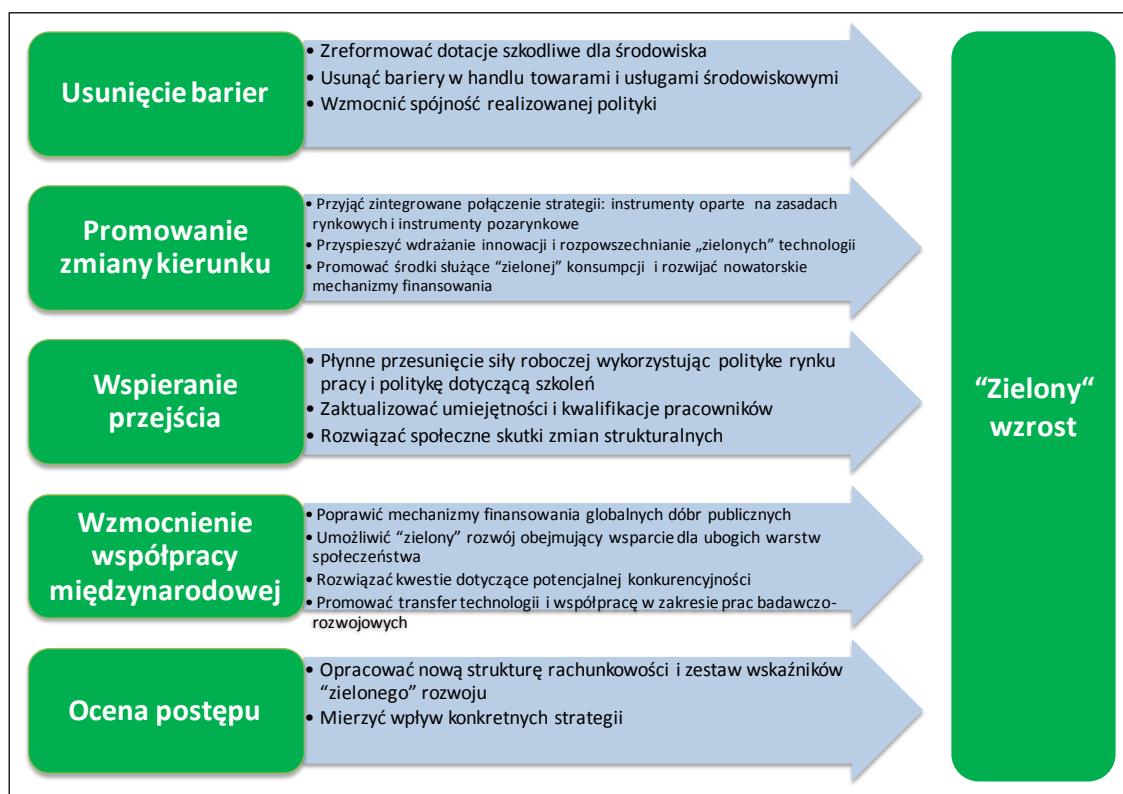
Usunięcie barier

• Zreformować dotacje szkodliwe dla środowiska
• Usunąć bariery w handlu towarami i usługami środowiskowymi
• Wzmocnić spójność realizowanej polityki

Promowanie zmiany kierunku

• Przyjąć zintegrowane połączenie strategii: instrumenty oparte na zasadach rynkowych i instrumenty pozarynkowe
• Przyspieszyć wdrażanie innowacji i rozpowszechnianie „zielonych" technologii
• Promować środki służące "zielonej" konsumpcji i rozwijać nowatorskie mechanizmy finansowania

Wspieranie przejścia

• Płynne przesunięcie siły roboczej wykorzystując polityke rynku pracy i politykę dotyczącą szkoleń
• Zaktualizować umiejętności i kwalifikacje pracowników
• Rozwiązać społeczne skutki zmian strukturalnych

Wzmocnienie współpracy międzynarodowej

• Poprawić mechanizmy finansowania globalnych dóbr publicznych
• Umożliwić "zielony" rozwój obejmujący wsparcie dla ubogich warstw społeczeństwa
• Rozwiązać kwestie dotyczące potencjalnej konkurencyjności
• Promować transfer technologii i współpracę w zakresie prac badawczo-rozwojowych

Ocena postępu

• Opracować nową strukturę rachunkowości i zestaw wskaźników "zielonego" rozwoju
• Mierzyć wpływ konkretnych strategii

"Zielony" wzrost